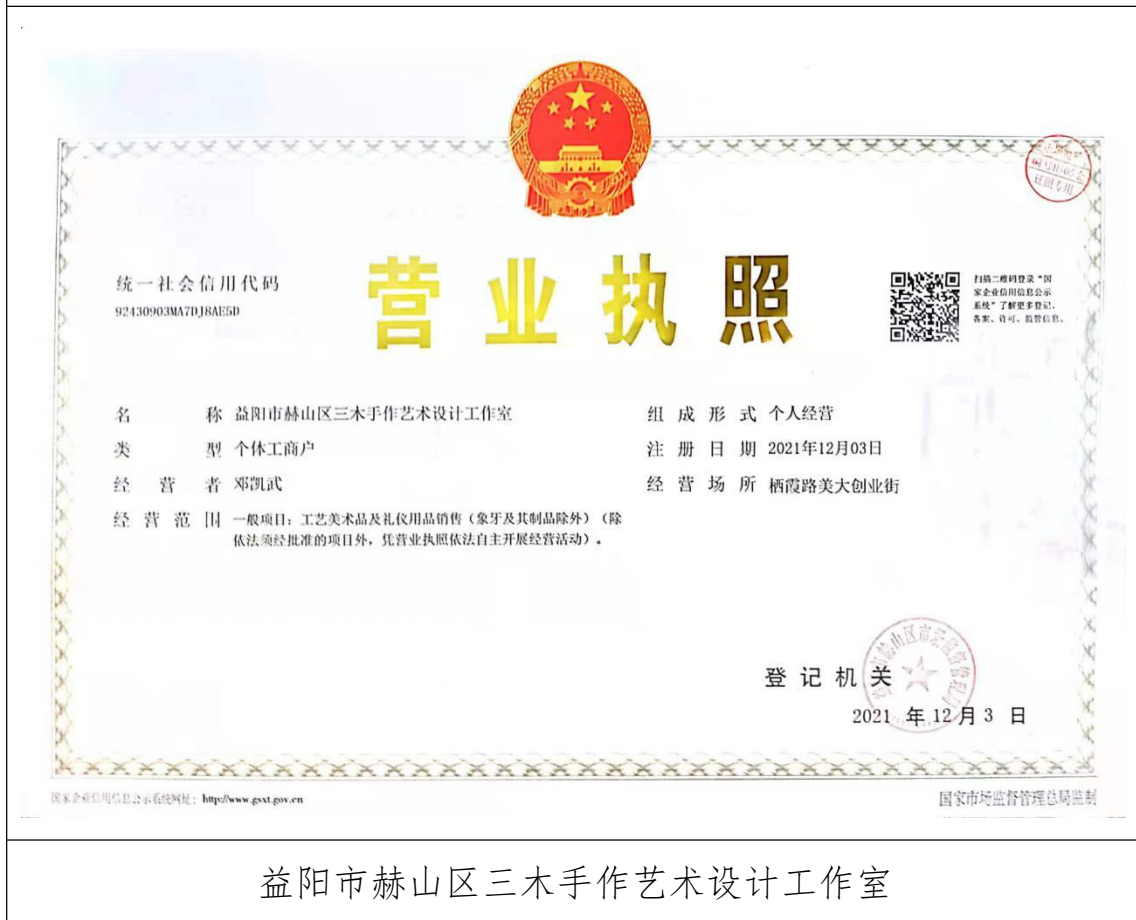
统一社会信用代码
92430903MA7DJ8AE5D

营业执照

扫描二维码登录"国家企业信用信息公示系统"了解更多登记、备案、许可、监管信息。

名　　称　益阳市赫山区三木手作艺术设计工作室
类　　型　个体工商户
经 营 者　邓凯武
经营范围　一般项目：工艺美术品及礼仪用品销售（象牙及其制品除外）（除依法须经批准的项目外，凭营业执照依法自主开展经营活动）。

组成形式　个人经营
注册日期　2021年12月03日
经营场所　栖霞路美大创业街

登记机关

2021 年 12 月 3 日

益阳市赫山区市场监督管理局

国家企业信用信息公示系统网址：http://www.gsxt.gov.cn

国家市场监督管理总局监制

益阳市赫山区三木手作艺术设计工作室